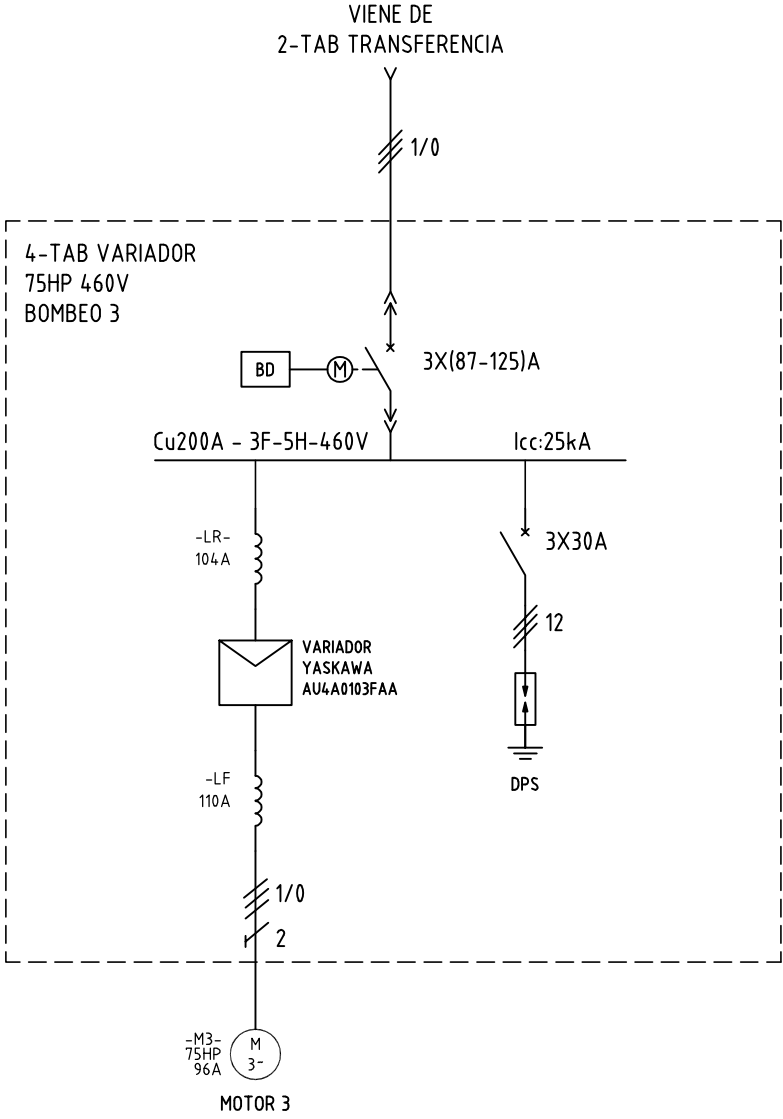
VIENE DE
2-TAB TRANSFERENCIA

1/0

4-TAB VARIADOR
75HP 460V
BOMBEO 3

BD

M

3X(87-125)A

Cu200A - 3F-5H-460V

Icc:25kA

-LR-
104A

3X30A

12

VARIADOR
YASKAWA
AU4A0103FAA

DPS

-LF
110A

1/0

2

-M3-
75HP
96A

M
3-

MOTOR 3